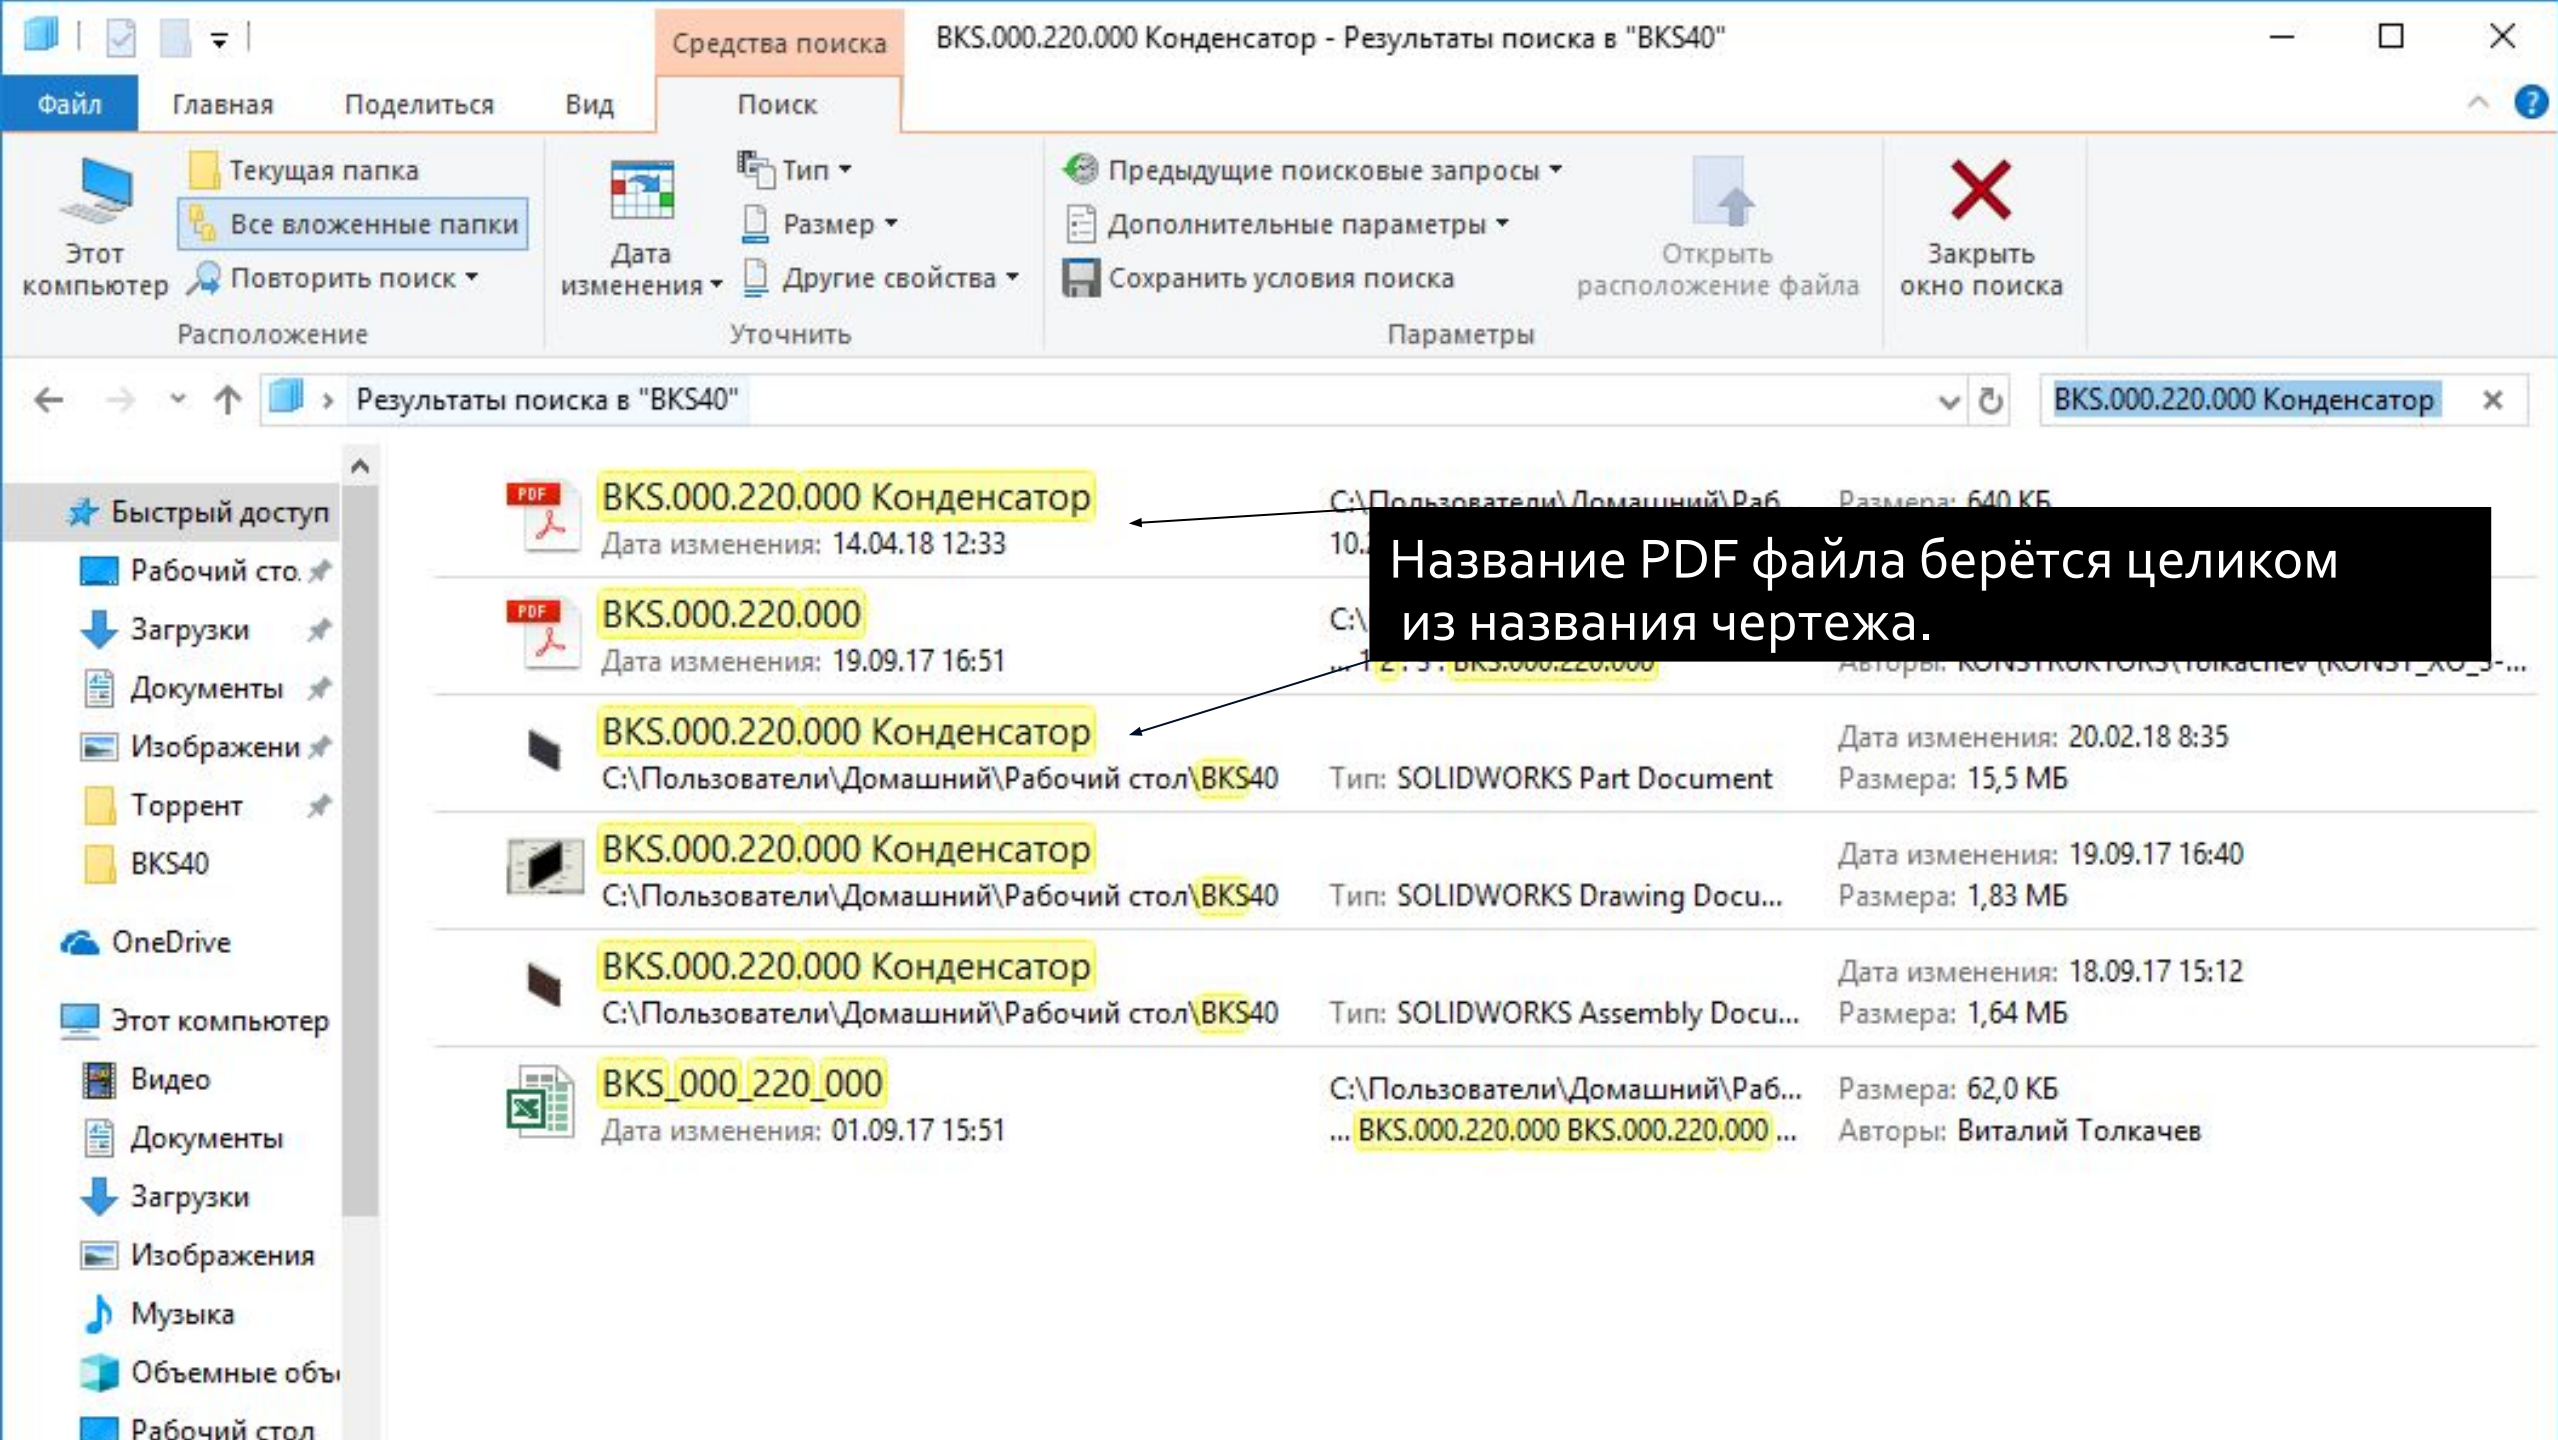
Средства поиска BKS.000.220.000 Конденсатор - Результаты поиска в "BKS40"

Файл Главная Поделиться Вид Поиск

Этот компьютер
Текущая папка
Все вложенные папки
Повторить поиск
Расположение

Дата изменения
Тип
Размер
Другие свойства
Уточнить

Предыдущие поисковые запросы
Дополнительные параметры
Сохранить условия поиска
Открыть расположение файла
Параметры

Закрыть окно поиска

Результаты поиска в "BKS40"

BKS.000.220.000 Конденсатор

Быстрый доступ
Рабочий сто
Загрузки
Документы
Изображени
Торрент
BKS40
OneDrive
Этот компьютер
Видео
Документы
Загрузки
Изображения
Музыка
Объемные объ
Рабочий стол

BKS.000.220.000 Конденсатор
Дата изменения: 14.04.18 12:33
C:\Пользователи\Домашний\Раб
10.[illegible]
Размера: 640 КБ

Название PDF файла берётся целиком из названия чертежа.

BKS.000.220.000
Дата изменения: 19.09.17 16:51
C:\
... 1 2 . 3 . BKS.000.220.000
Авторы: KONSTRUKTORS\Tolkachev (KONST_XO_3-...

BKS.000.220.000 Конденсатор
C:\Пользователи\Домашний\Рабочий стол\BKS40
Тип: SOLIDWORKS Part Document
Дата изменения: 20.02.18 8:35
Размера: 15,5 МБ

BKS.000.220.000 Конденсатор
C:\Пользователи\Домашний\Рабочий стол\BKS40
Тип: SOLIDWORKS Drawing Docu...
Дата изменения: 19.09.17 16:40
Размера: 1,83 МБ

BKS.000.220.000 Конденсатор
C:\Пользователи\Домашний\Рабочий стол\BKS40
Тип: SOLIDWORKS Assembly Docu...
Дата изменения: 18.09.17 15:12
Размера: 1,64 МБ

BKS_000_220_000
Дата изменения: 01.09.17 15:51
C:\Пользователи\Домашний\Раб...
... BKS.000.220.000 BKS.000.220.000 ...
Размера: 62,0 КБ
Авторы: Виталий Толкачев